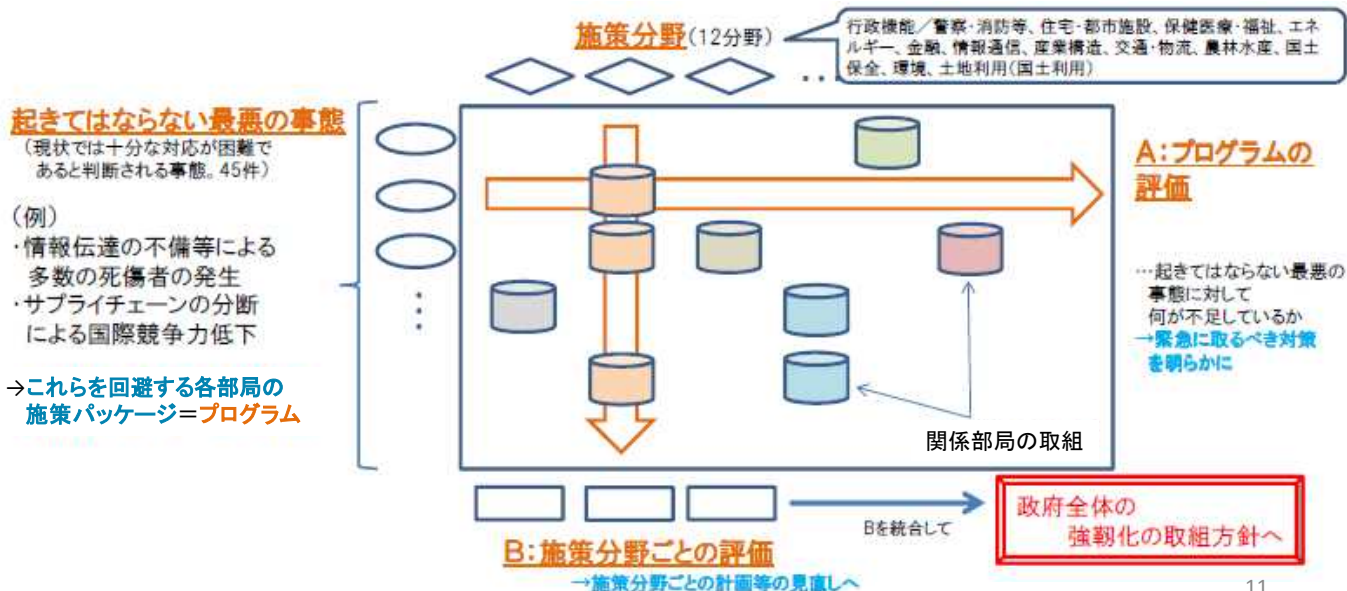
施策分野(12分野)

行政機能／警察・消防等、住宅・都市施設、保健医療・福祉、エネルギー、金融、情報通信、産業構造、交通・物流、農林水産、国土保全、環境、土地利用(国土利用)

起きてはならない最悪の事態
(現状では十分な対応が困難であると判断される事態。45件)

(例)
・情報伝達の不備等による多数の死傷者の発生
・サプライチェーンの分断による国際競争力低下

→これらを回避する各部局の施策パッケージ＝プログラム

A:プログラムの評価

…起きてはならない最悪の事態に対して何が不足しているか
→緊急に取るべき対策を明らかに

関係部局の取組

Bを統合して

政府全体の強靭化の取組方針へ

B:施策分野ごとの評価
→施策分野ごとの計画等の見直しへ

11